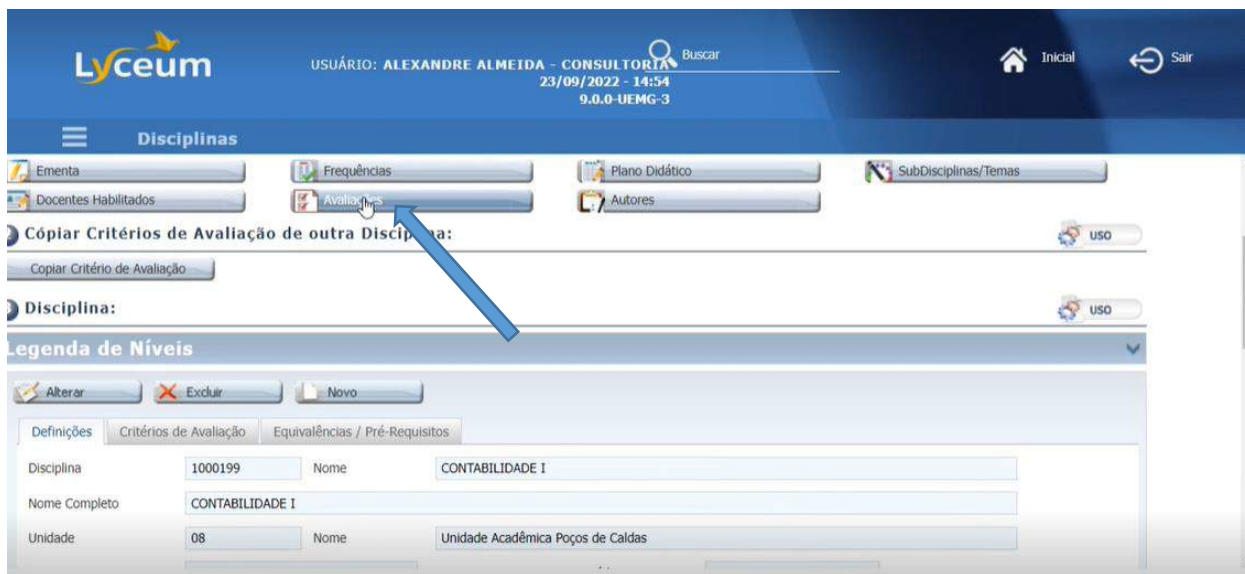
Lyceum

USUÁRIO: ALEXANDRE ALMEIDA - CONSULTORIA
23/09/2022 - 14:54
9.0.0-UEMG-3

Buscar

Inicial

Sair

Disciplinas

Ementa

Frequências

Plano Didático

SubDisciplinas/Temas

Docentes Habilitados

Avaliações

Autores

Cópiar Critérios de Avaliação de outra Discip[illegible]a:

USO

Copiar Critério de Avaliação

Disciplina:

USO

Legenda de Níveis

Alterar

Excluir

Novo

Definições

Critérios de Avaliação

Equivalências / Pré-Requisitos

| Disciplina | 1000199 | Nome | CONTABILIDADE I |
|---|---|---|---|
| Nome Completo | CONTABILIDADE I | | |
| Unidade | 08 | Nome | Unidade Acadêmica Poços de Caldas |